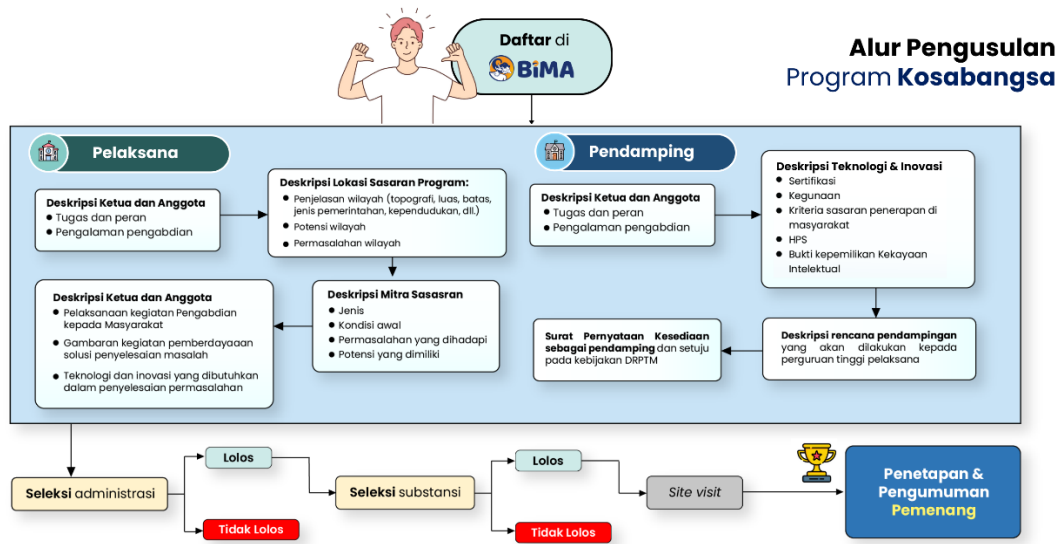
Daftar di BiMA

Alur Pengusulan Program Kosabangsa

Pelaksana

Deskripsi Ketua dan Anggota
- Tugas dan peran
- Pengalaman pengabdian

Deskripsi Lokasi Sasaran Program:
- Penjelasan wilayah (topografi, luas, batas, jenis pemerintahan, kependudukan, dll.)
- Potensi wilayah
- Permasalahan wilayah

Deskripsi Mitra Sasasran
- Jenis
- Kondisi awal
- Permasalahan yang dihadapi
- Potensi yang dimiliki

Deskripsi Ketua dan Anggota
- Pelaksanaan kegiatan Pengabdian kepada Masyarakat
- Gambaran kegiatan pemberdayaaan solusi penyelesaian masalah
- Teknologi dan inovasi yang dibutuhkan dalam penyelesaian permasalahan

Pendamping

Deskripsi Ketua dan Anggota
- Tugas dan peran
- Pengalaman pengabdian

Deskripsi Teknologi & Inovasi
- Sertifikasi
- Kegunaan
- Kriteria sasaran penerapan di masyarakat
- HPS
- Bukti kepemilikan Kekayaan Intelektual

Deskripsi rencana pendampingan yang akan dilakukan kepada perguruan tinggi pelaksana

Surat Pernyataan Kesediaan sebagai pendamping dan setuju pada kebijakan DRPTM

Seleksi administrasi

Lolos

Tidak Lolos

Seleksi substansi

Lolos

Tidak Lolos

Site visit

Penetapan & Pengumuman Pemenang